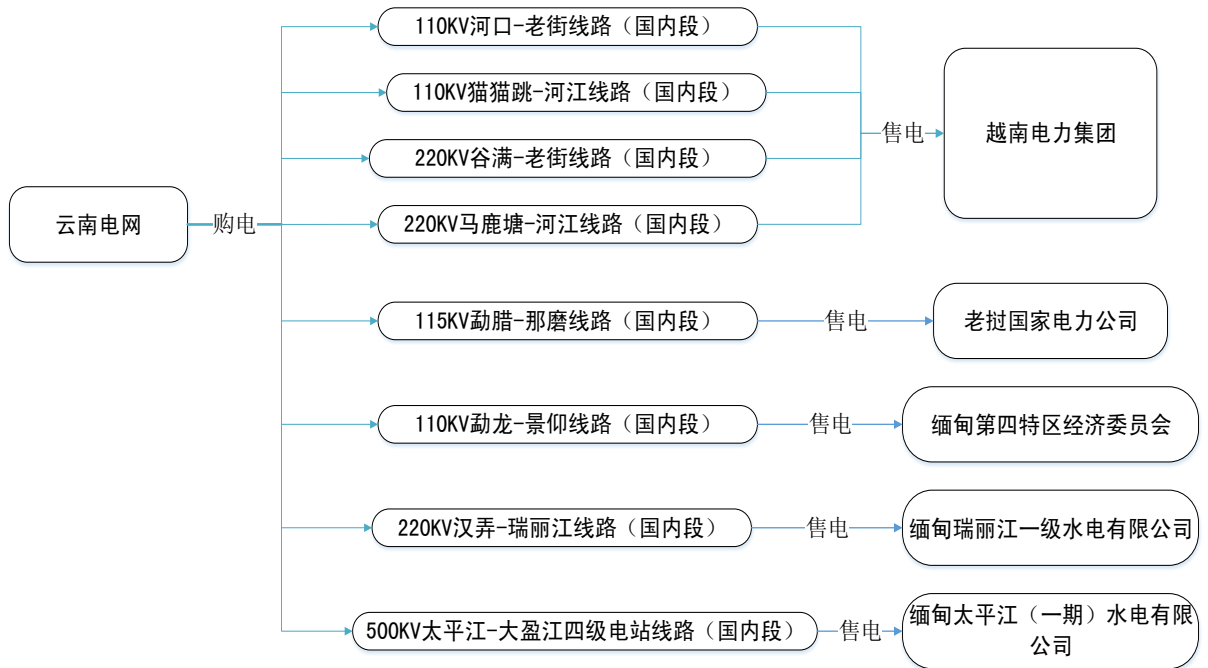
云南电网

购电

110KV河口-老街线路（国内段）

110KV猫猫跳-河江线路（国内段）

220KV谷满-老街线路（国内段）

220KV马鹿塘-河江线路（国内段）

售电

越南电力集团

115KV勐腊-那磨线路（国内段）

售电

老挝国家电力公司

110KV勐龙-景仰线路（国内段）

售电

缅甸第四特区经济委员会

220KV汉弄-瑞丽江线路（国内段）

售电

缅甸瑞丽江一级水电有限公司

500KV太平江-大盈江四级电站线路（国内段）

售电

缅甸太平江（一期）水电有限公司